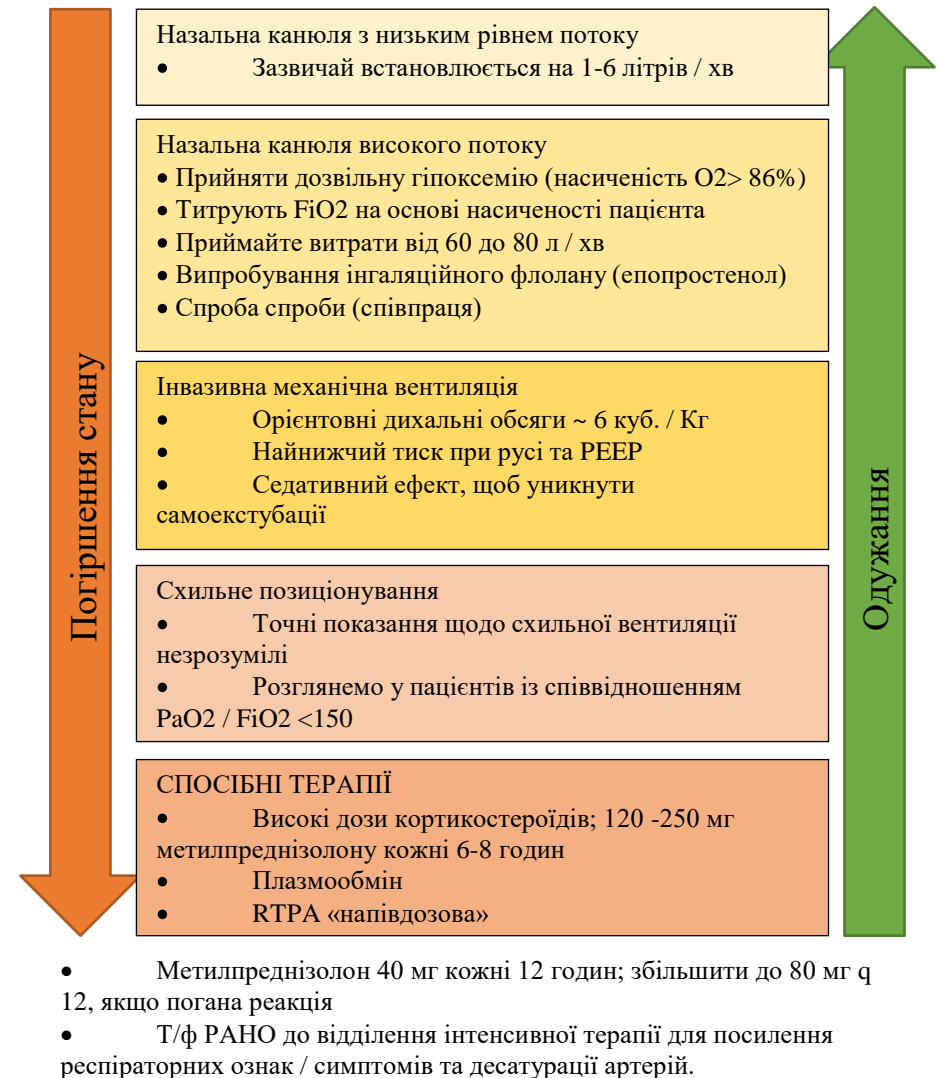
Погіршення стану

Назальна канюля з низьким рівнем потоку
• Зазвичай встановлюється на 1-6 літрів / хв

Назальна канюля високого потоку
• Прийняти дозвільну гіпоксемію (насиченість O2> 86%)
• Титрують FiO2 на основі насиченості пацієнта
• Приймайте витрати від 60 до 80 л / хв
• Випробування інгаляційного флолану (епопростенол)
• Спроба спроби (співпраця)

Інвазивна механічна вентиляція
• Орієнтовні дихальні обсяги ~ 6 куб. / Кг
• Найнижчий тиск при русі та PEEP
• Седативний ефект, щоб уникнути самоекстубації

Схильне позиціонування
• Точні показання щодо схильної вентиляції незрозумілі
• Розглянемо у пацієнтів із співвідношенням PaO2 / FiO2 <150

СПОСІБНІ ТЕРАПІЇ
• Високі дози кортикостероїдів; 120 -250 мг метилпреднізолону кожні 6-8 годин
• Плазмообмін
• RTPA «напівдозова»

Одужання

• Метилпреднізолон 40 мг кожні 12 годин; збільшити до 80 мг q 12, якщо погана реакція
• Т/ф PAHO до відділення інтенсивної терапії для посилення респіраторних ознак / симптомів та десатурації артерій.